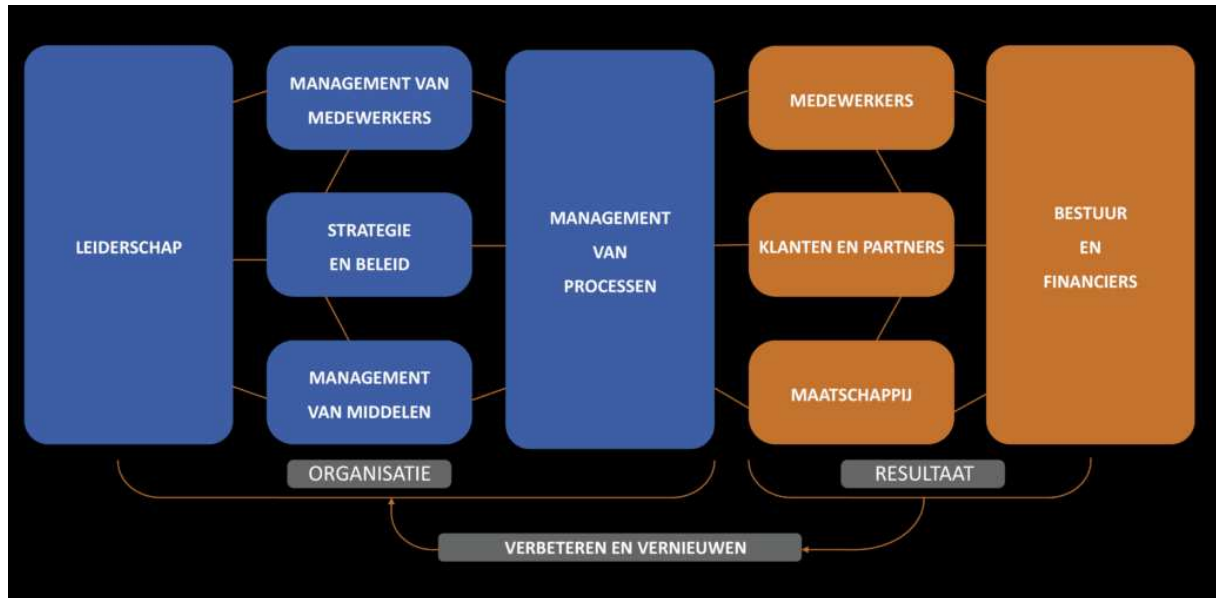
LEIDERSCHAP

MANAGEMENT VAN MEDEWERKERS

STRATEGIE EN BELEID

MANAGEMENT VAN MIDDELEN

MANAGEMENT VAN PROCESSEN

MEDEWERKERS

KLANTEN EN PARTNERS

MAATSCHAPPIJ

BESTUUR EN FINANCIERS

ORGANISATIE

RESULTAAT

VERBETEREN EN VERNIEUWEN